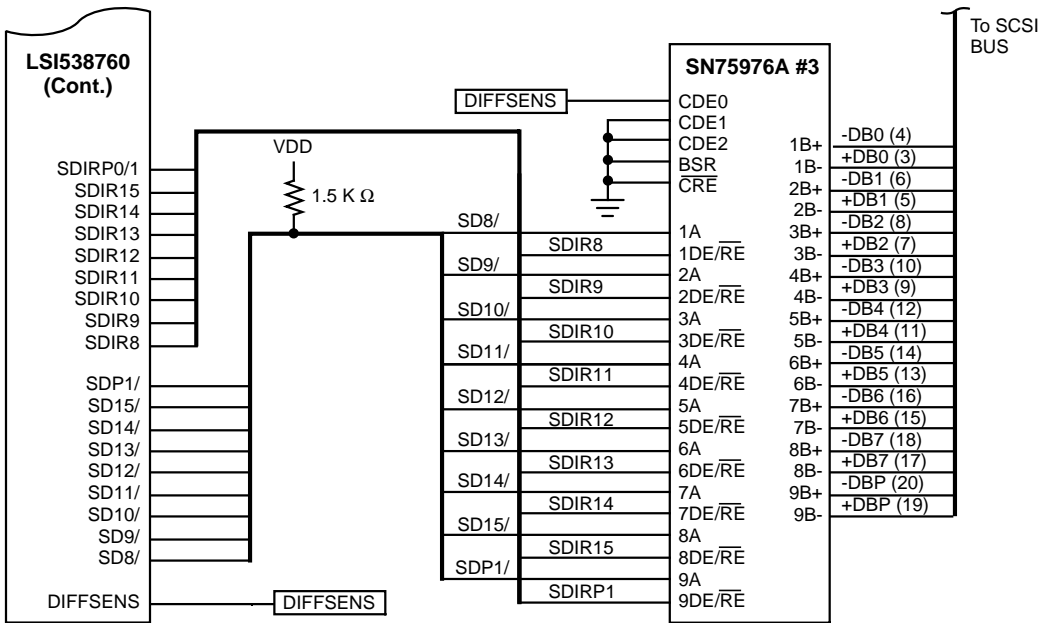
LSI538760 (Cont.)

SDIRP0/1
SDIR15
SDIR14
SDIR13
SDIR12
SDIR11
SDIR10
SDIR9
SDIR8

SDP1/
SD15/
SD14/
SD13/
SD12/
SD11/
SD10/
SD9/
SD8/

DIFFSENS

DIFFSENS

VDD
1.5 K Ω

DIFFSENS

SN75976A #3

SD8/
SDIR8
SD9/
SDIR9
SD10/
SDIR10
SD11/
SDIR11
SD12/
SDIR12
SD13/
SDIR13
SD14/
SDIR14
SD15/
SDIR15
SDP1/
SDIRP1

CDE0
CDE1
CDE2
BSR
$\overline{CRE}$
1A
1DE/$\overline{RE}$
2A
2DE/$\overline{RE}$
3A
3DE/$\overline{RE}$
4A
4DE/$\overline{RE}$
5A
5DE/$\overline{RE}$
6A
6DE/$\overline{RE}$
7A
7DE/$\overline{RE}$
8A
8DE/$\overline{RE}$
9A
9DE/$\overline{RE}$

1B+
1B-
2B+
2B-
3B+
3B-
4B+
4B-
5B+
5B-
6B+
6B-
7B+
7B-
8B+
8B-
9B+
9B-

-DB0 (4)
+DB0 (3)
-DB1 (6)
+DB1 (5)
-DB2 (8)
+DB2 (7)
-DB3 (10)
+DB3 (9)
-DB4 (12)
+DB4 (11)
-DB5 (14)
+DB5 (13)
-DB6 (16)
+DB6 (15)
-DB7 (18)
+DB7 (17)
-DBP (20)
+DBP (19)

To SCSI BUS